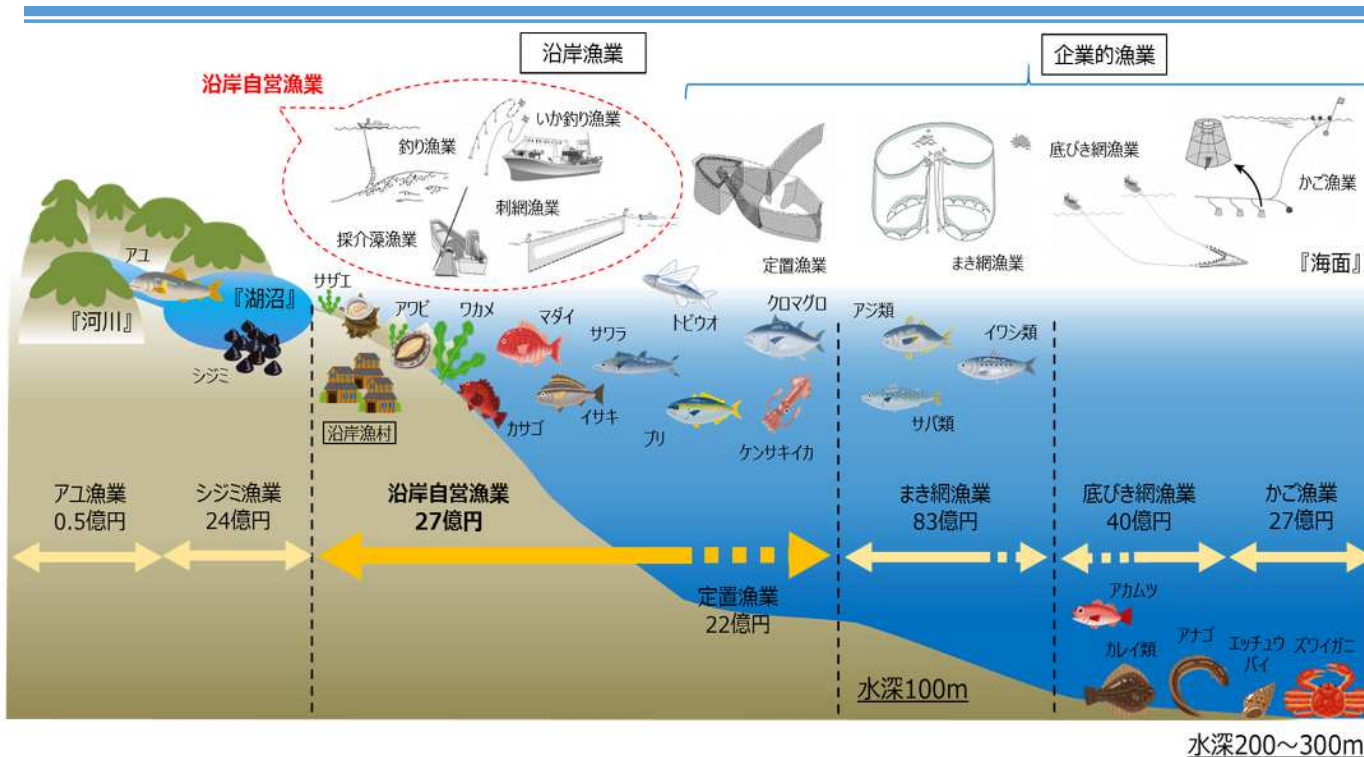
沿岸漁業

企業的漁業

沿岸自営漁業

釣り漁業

いか釣り漁業

採介藻漁業

刺網漁業

定置漁業

まき網漁業

底びき網漁業

かご漁業

『海面』

アユ

『湖沼』

『河川』

シジミ

サザエ

アワビ

ワカメ

マダイ

サワラ

トビウオ

クロマグロ

アジ類

イワシ類

サバ類

沿岸漁村

カサゴ

イサキ

ブリ

ケンサキイカ

アユ漁業
0.5億円

シジミ漁業
24億円

沿岸自営漁業
27億円

まき網漁業
83億円

底びき網漁業
40億円

かご漁業
27億円

定置漁業
22億円

アカムツ

カレイ類

アナゴ

エッチュウバイ

ズワイガニ

水深100m

水深200～300m